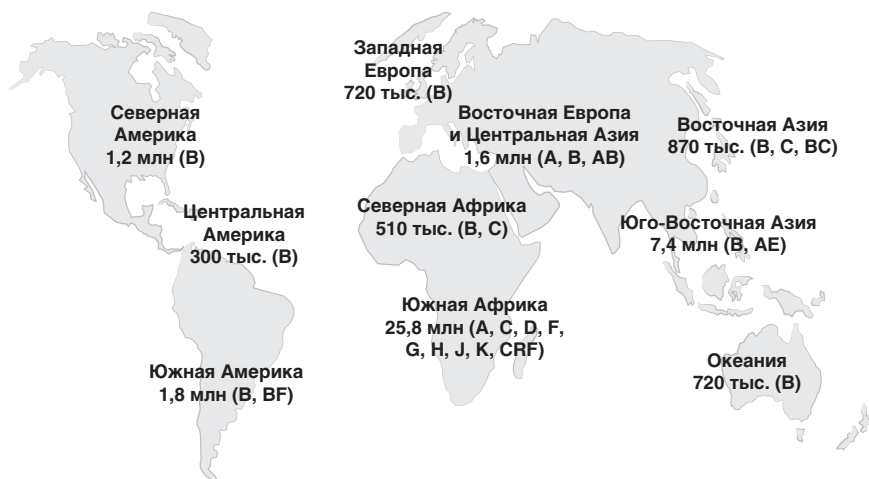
Западная Европа
720 тыс. (B)

Северная Америка
1,2 млн (B)

Восточная Европа и Центральная Азия
1,6 млн (A, B, AB)

Восточная Азия
870 тыс. (B, C, BC)

Центральная Америка
300 тыс. (B)

Северная Африка
510 тыс. (B, C)

Юго-Восточная Азия
7,4 млн (B, AE)

Южная Африка
25,8 млн (A, C, D, F, G, H, J, K, CRF)

Южная Америка
1,8 млн (B, BF)

Океания
720 тыс. (B)